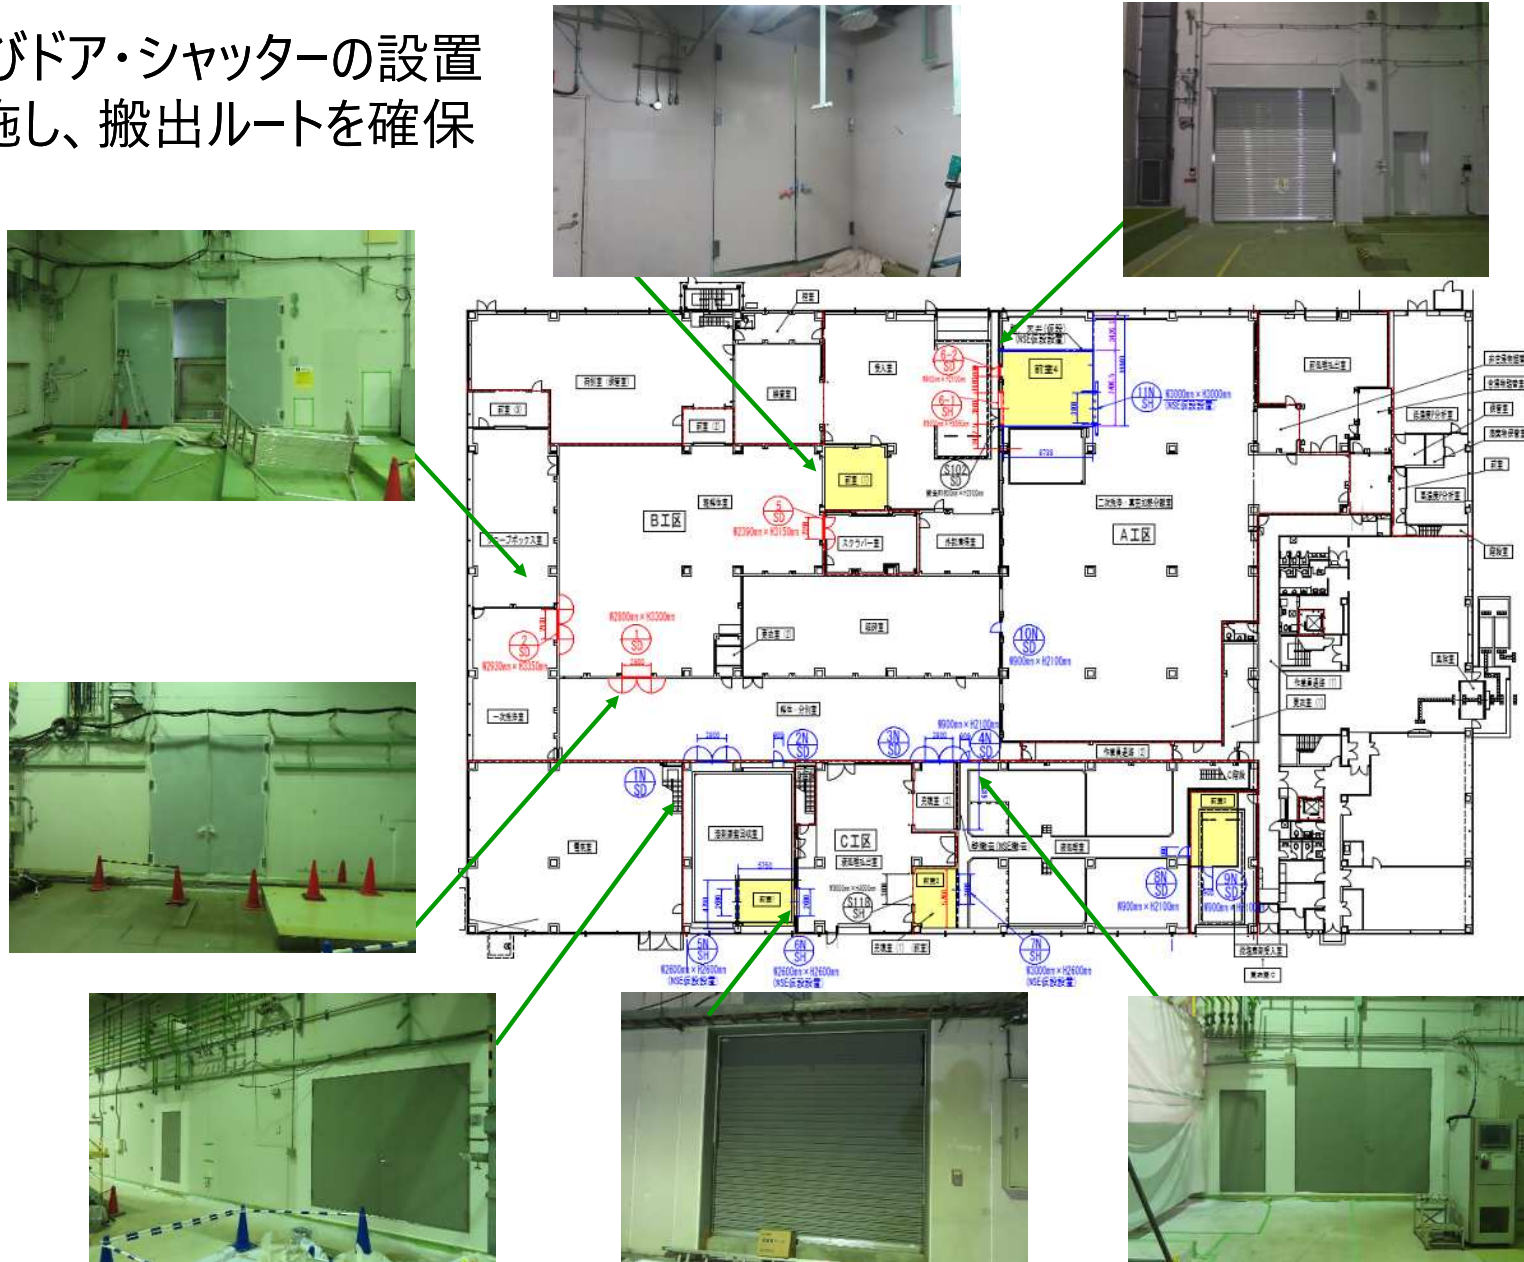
びドア・シャッターの設置
施し、搬出ルートを確保

B工区

A工区

C工区

1 SD

2 SD

5 SD

6-2 SD

6-1 SH

S102 SD

11N SH

10N SD

1N SD

2N SD

3N SD

4N SD

5N SH

6N SH

7N SH

8N SD

9N SD

S118 SH

W2800mm×H3300mm

W2930mm×H3350mm

W2390mm×H2150mm

W900mm×H2100mm

W3000mm×H3000mm

W2600mm×H2600mm

W3000mm×H2600mm

前室4

スクラバー室

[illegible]